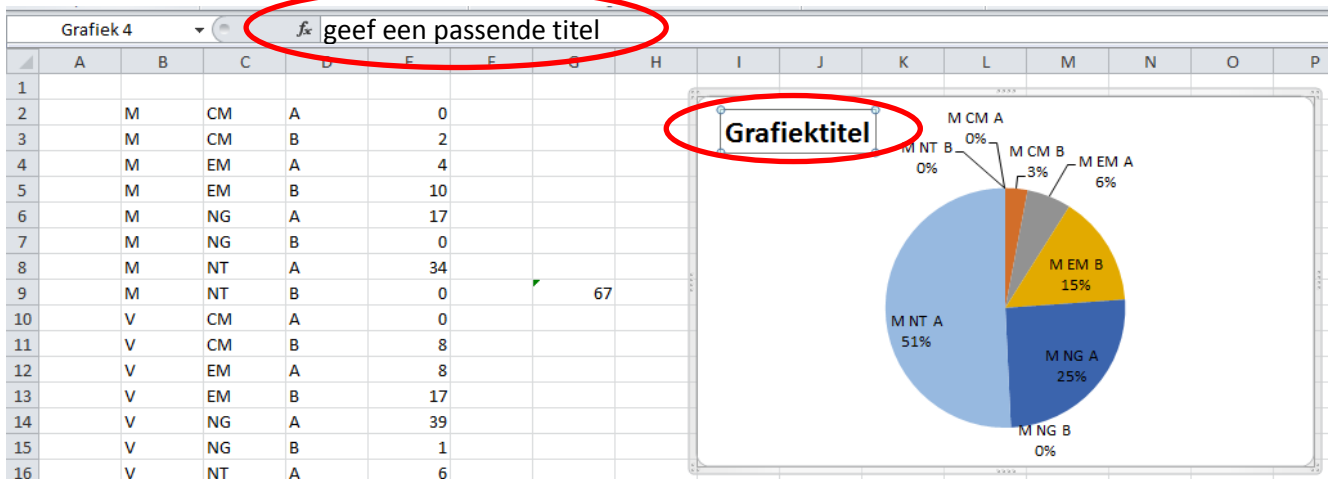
Grafiek 4

$f_x$ geef een passende titel

| | A | B | C | D | E | F | G | H | I | J | K | L | M | N | O | P |
|---|---|---|---|---|---|---|---|---|---|---|---|---|---|---|---|---|
| 1 | | | | | | | | | | | | | | | | |
| 2 | | M | CM | A | 0 | | | | | | | | | | | |
| 3 | | M | CM | B | 2 | | | | | | | | | | | |
| 4 | | M | EM | A | 4 | | | | | | | | | | | |
| 5 | | M | EM | B | 10 | | | | | | | | | | | |
| 6 | | M | NG | A | 17 | | | | | | | | | | | |
| 7 | | M | NG | B | 0 | | | | | | | | | | | |
| 8 | | M | NT | A | 34 | | | | | | | | | | | |
| 9 | | M | NT | B | 0 | | 67 | | | | | | | | | |
| 10 | | V | CM | A | 0 | | | | | | | | | | | |
| 11 | | V | CM | B | 8 | | | | | | | | | | | |
| 12 | | V | EM | A | 8 | | | | | | | | | | | |
| 13 | | V | EM | B | 17 | | | | | | | | | | | |
| 14 | | V | NG | A | 39 | | | | | | | | | | | |
| 15 | | V | NG | B | 1 | | | | | | | | | | | |
| 16 | | V | NT | A | 6 | | | | | | | | | | | |

Grafiektitel

M CM A 0%
M NT B 0%
M CM B 3%
M EM A 6%
M EM B 15%
M NT A 51%
M NG A 25%
M NG B 0%